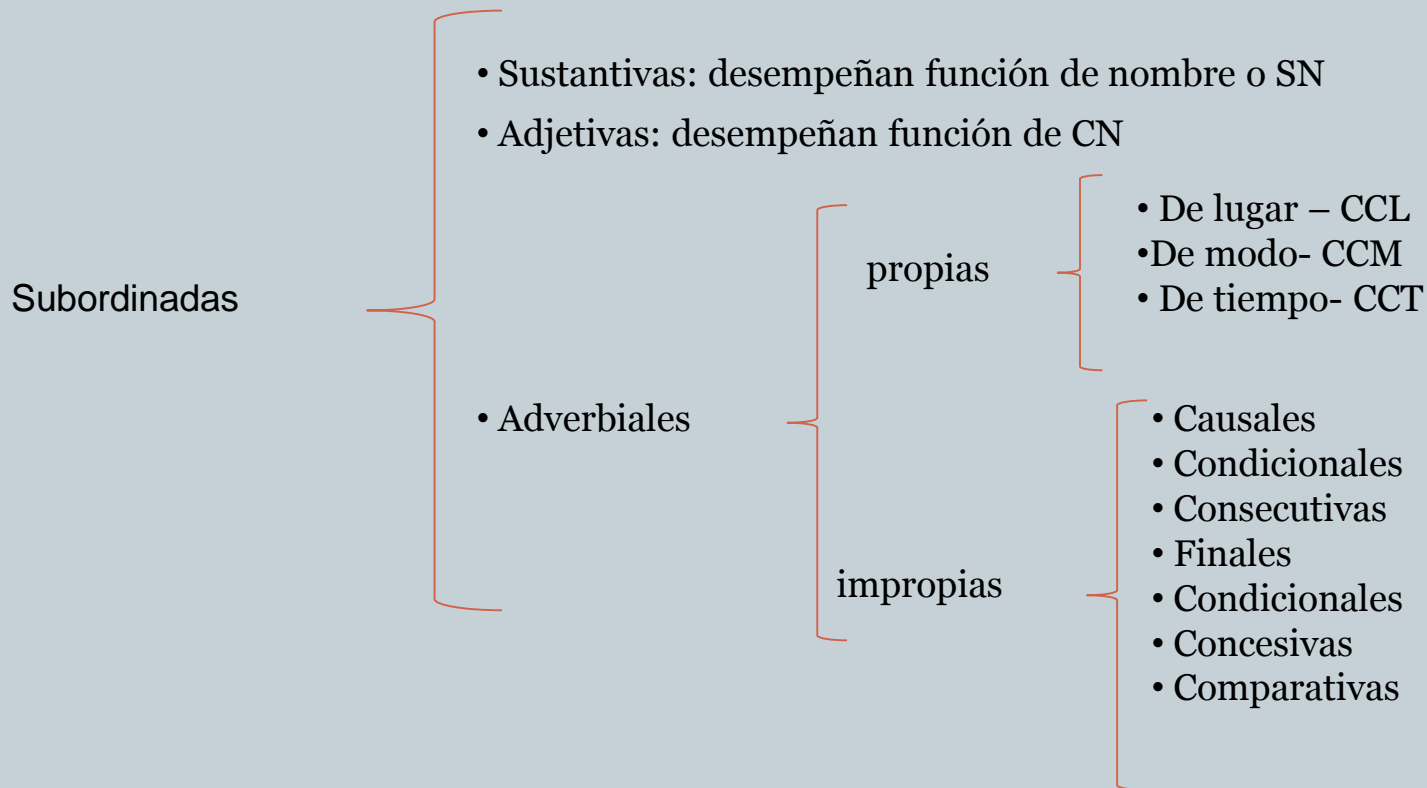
Subordinadas

• Sustantivas: desempeñan función de nombre o SN
• Adjetivas: desempeñan función de CN

• Adverbiales

propias

• De lugar – CCL
•De modo- CCM
• De tiempo- CCT

impropias

• Causales
• Condicionales
• Consecutivas
• Finales
• Condicionales
• Concesivas
• Comparativas